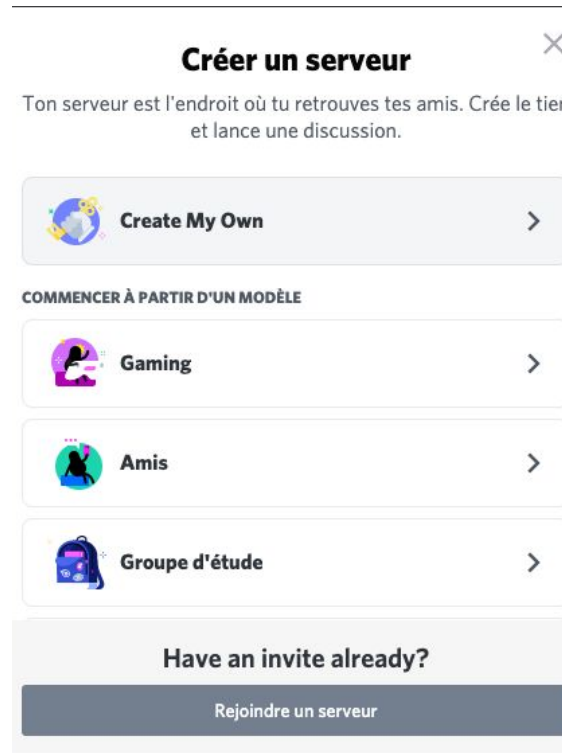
Créer un serveur

Ton serveur est l'endroit où tu retrouves tes amis. Crée le tier
et lance une discussion.

Create My Own

COMMENCER À PARTIR D'UN MODÈLE

Gaming

Amis

Groupe d'étude

Have an invite already?

Rejoindre un serveur